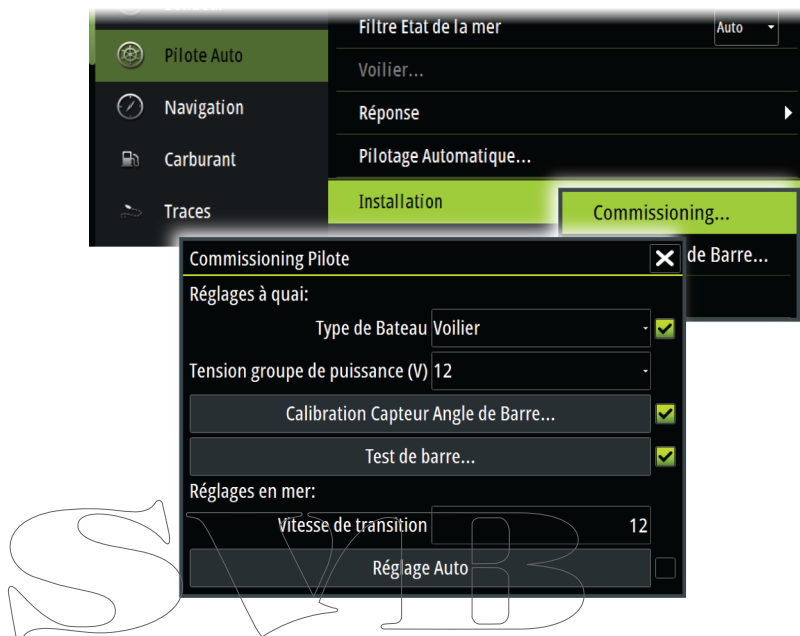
Pilote Auto
Navigation
Carburant
Traces

Filtre Etat de la mer
Auto
Voilier...
Réponse
Pilotage Automatique...
Installation

Commissioning...
de Barre...

Commissioning Pilote
Réglages à quai:
Type de Bateau
Voilier
Tension groupe de puissance (V)
12
Calibration Capteur Angle de Barre...
Test de barre...
Réglages en mer:
Vitesse de transition
12
Réglage Auto

SVB